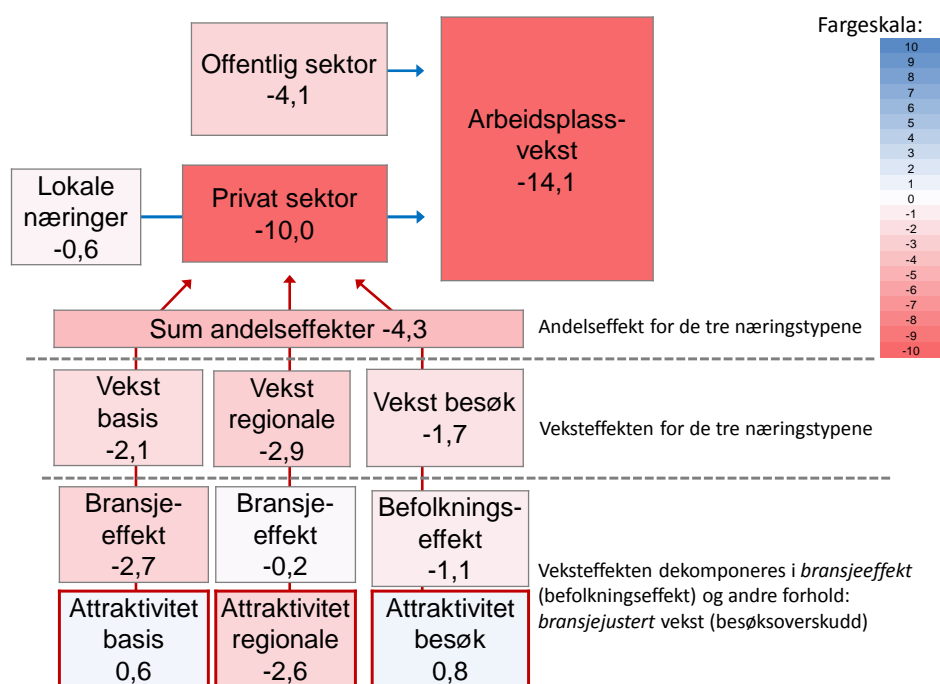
Fargeskala:
10
9
8
7
6
5
4
3
2
1
0
-1
-2
-3
-4
-5
-6
-7
-8
-9
-10

Offentlig sektor
-4,1

Arbeidsplassvekst
-14,1

Lokale næringer
-0,6

Privat sektor
-10,0

Sum andelseffekter -4,3

Andelseffekt for de tre næringstypene

Vekst basis
-2,1

Vekst regionale
-2,9

Vekst besøk
-1,7

Veksteffekten for de tre næringstypene

Bransjeeffekt
-2,7

Bransjeeffekt
-0,2

Befolkningseffekt
-1,1

Veksteffekten dekomponeres i *bransjeeffekt* (befolkningseffekt) og andre forhold: *bransjejustert* vekst (besøksoverskudd)

Attraktivitet basis
0,6

Attraktivitet regionale
-2,6

Attraktivitet besøk
0,8